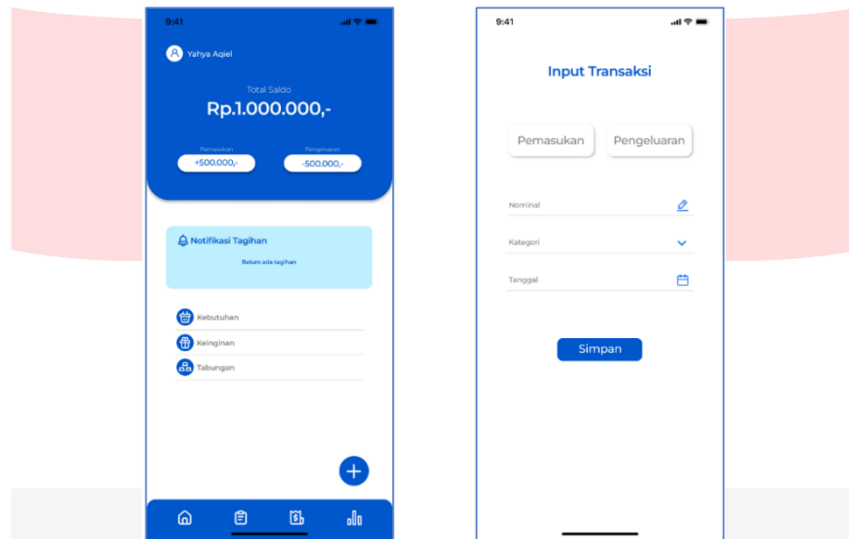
9:41

Yahya Aqiel

Total Saldo

Rp.1.000.000,-

Pemasukan
+500.000,-

Pengeluaran
-500.000,-

Notifikasi Tagihan

Belum ada tagihan

Kebutuhan

Keinginan

Tabungan

9:41

Input Transaksi

Pemasukan

Pengeluaran

Nominal

Kategori

Tanggal

Simpan